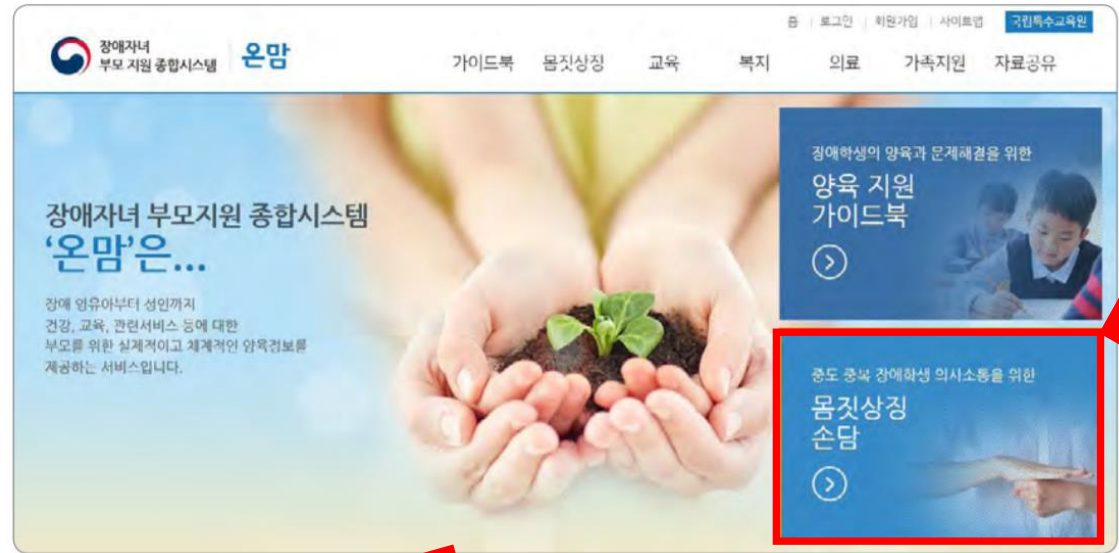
홈 | 로그인 | 회원가입 | 사이트맵 국립특수교육원

장애자녀 부모 지원 종합시스템 온맘

가이드북 몸짓상징 교육 복지 의료 가족지원 자료공유

장애자녀 부모지원 종합시스템
'온맘'은...

장애 영유아부터 성인까지 건강, 교육, 관련서비스 등에 대한 부모를 위한 실제적이고 체계적인 양육정보를 제공하는 서비스입니다.

장애학생의 양육과 문제해결을 위한
양육 지원 가이드북

중도 중복 장애학생 의사소통을 위한
몸짓상징 손담